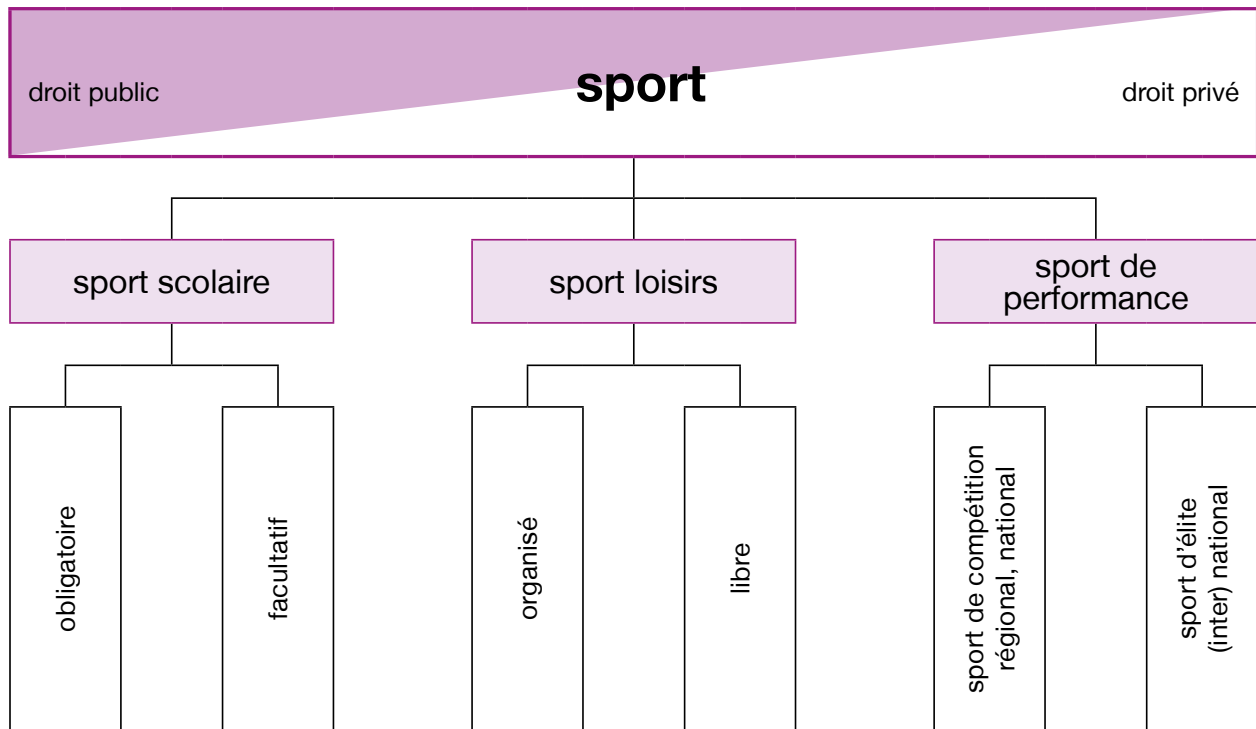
droit public

sport

droit privé

sport scolaire

sport loisirs

sport de performance

obligatoire

facultatif

organisé

libre

sport de compétition régional, national

sport d'élite (inter) national